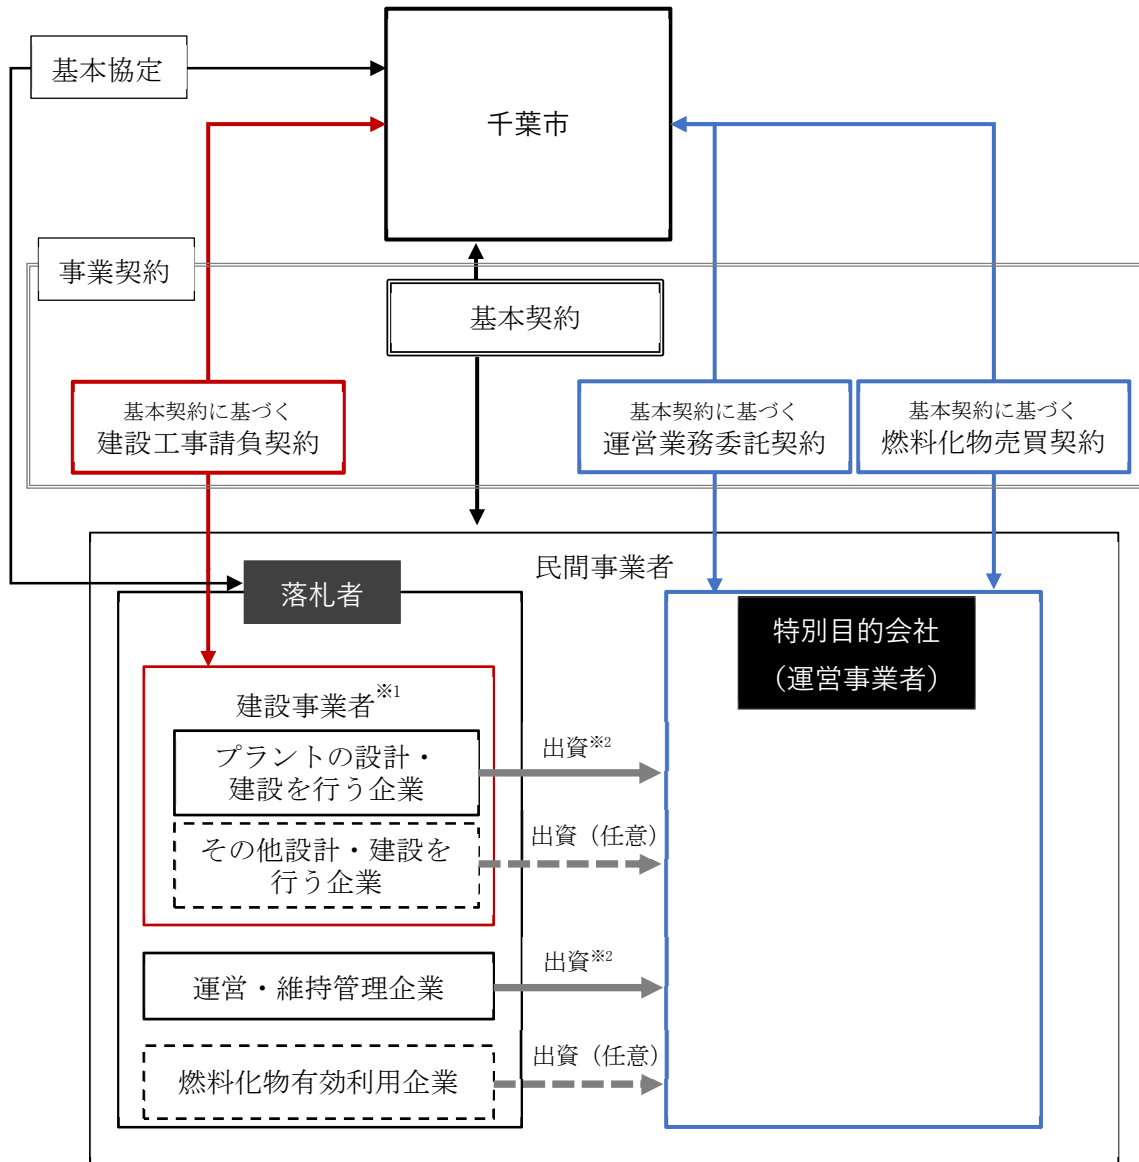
基本協定

千葉市

事業契約

基本契約

基本契約に基づく
建設工事請負契約

基本契約に基づく
運営業務委託契約

基本契約に基づく
燃料化物売買契約

民間事業者

落札者

特別目的会社
（運営事業者）

建設事業者※1

プラントの設計・建設を行う企業

出資※2

その他設計・建設を行う企業

出資（任意）

運営・維持管理企業

出資※2

燃料化物有効利用企業

出資（任意）